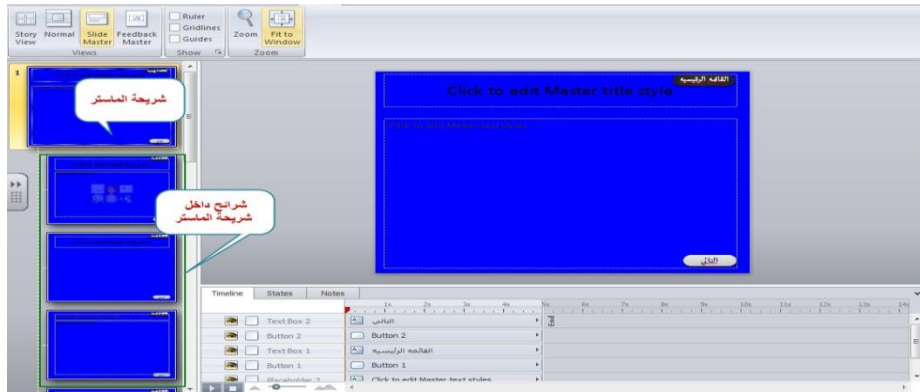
Story View
Normal
Slide Master
Feedback Master
Views
Ruler
Gridlines
Guides
Show
Zoom
Fit to Window
Zoom

1

شريحة الماستر

شرائح داخل شريحة الماستر

القائمه الرئيسيه
Click to edit Master title style
Click to edit Master text styles
التالي

Timeline
States
Notes

1s 2s 3s 4s 5s 6s 7s 8s 9s 10s 11s 12s 13s 14s

Text Box 2 | التالي
Button 2 | Button 2
Text Box 1 | القائمه الرئيسيه
Button 1 | Button 1
Placeholder 2 | Click to edit Master text styles
End